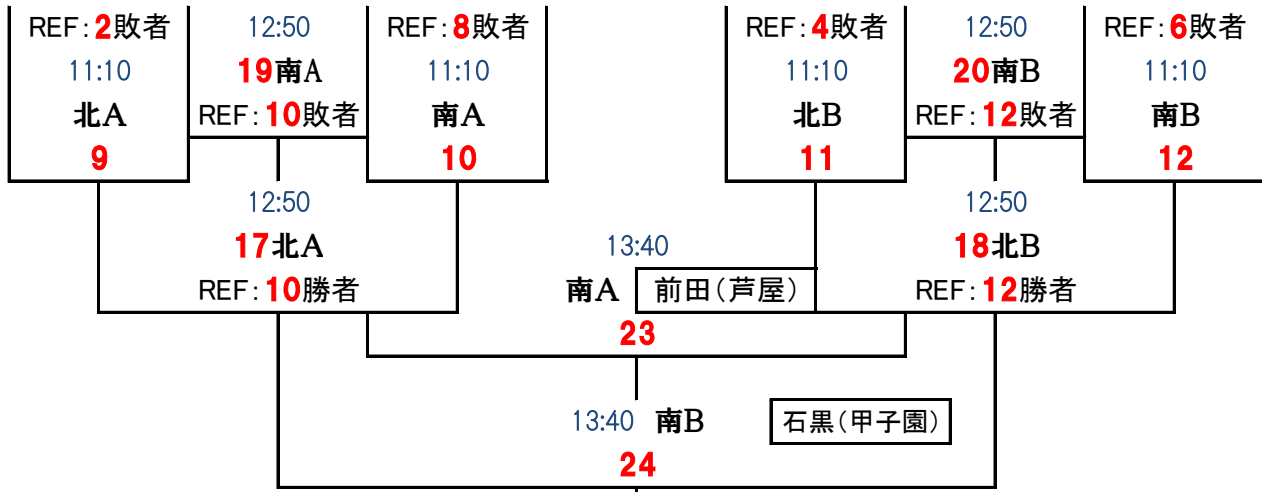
REF:2敗者
11:10
北A
9

12:50
19南A
REF:10敗者

REF:8敗者
11:10
南A
10

REF:4敗者
11:10
北B
11

12:50
20南B
REF:12敗者

REF:6敗者
11:10
南B
12

12:50
17北A
REF:10勝者

13:40
南A 前田(芦屋)
23

12:50
18北B
REF:12勝者

13:40 南B 石黒(甲子園)
24